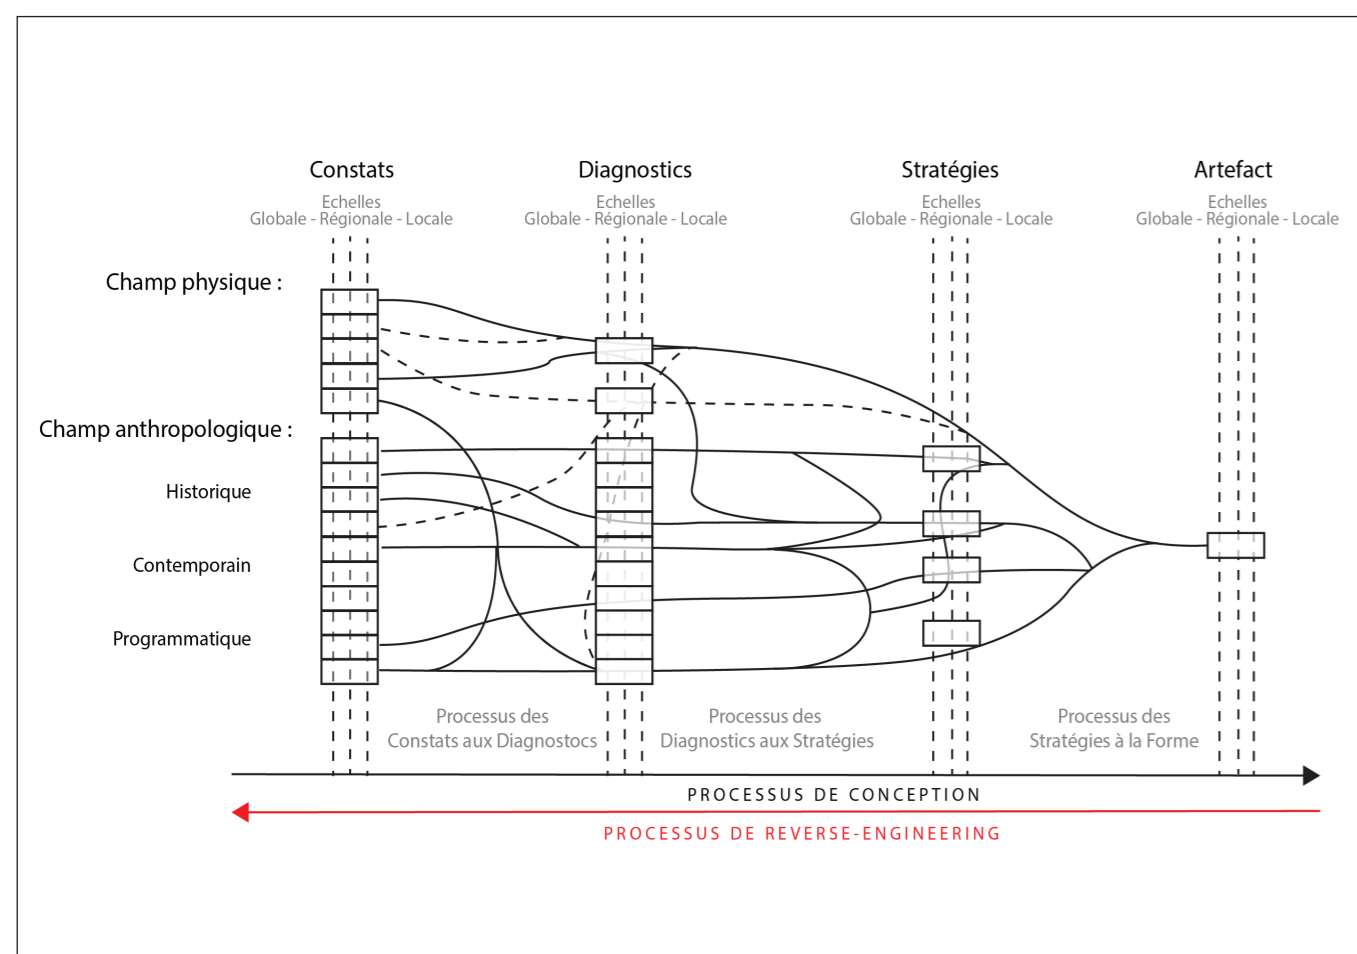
Constats
Echelles
Globale - Régionale - Locale

Diagnostics
Echelles
Globale - Régionale - Locale

Stratégies
Echelles
Globale - Régionale - Locale

Artefact
Echelles
Globale - Régionale - Locale

Champ physique :

Champ anthropologique :

Historique

Contemporain

Programmatique

Processus des Constats aux Diagnostocs

Processus des Diagnostics aux Stratégies

Processus des Stratégies à la Forme

PROCESSUS DE CONCEPTION

PROCESSUS DE REVERSE-ENGINEERING